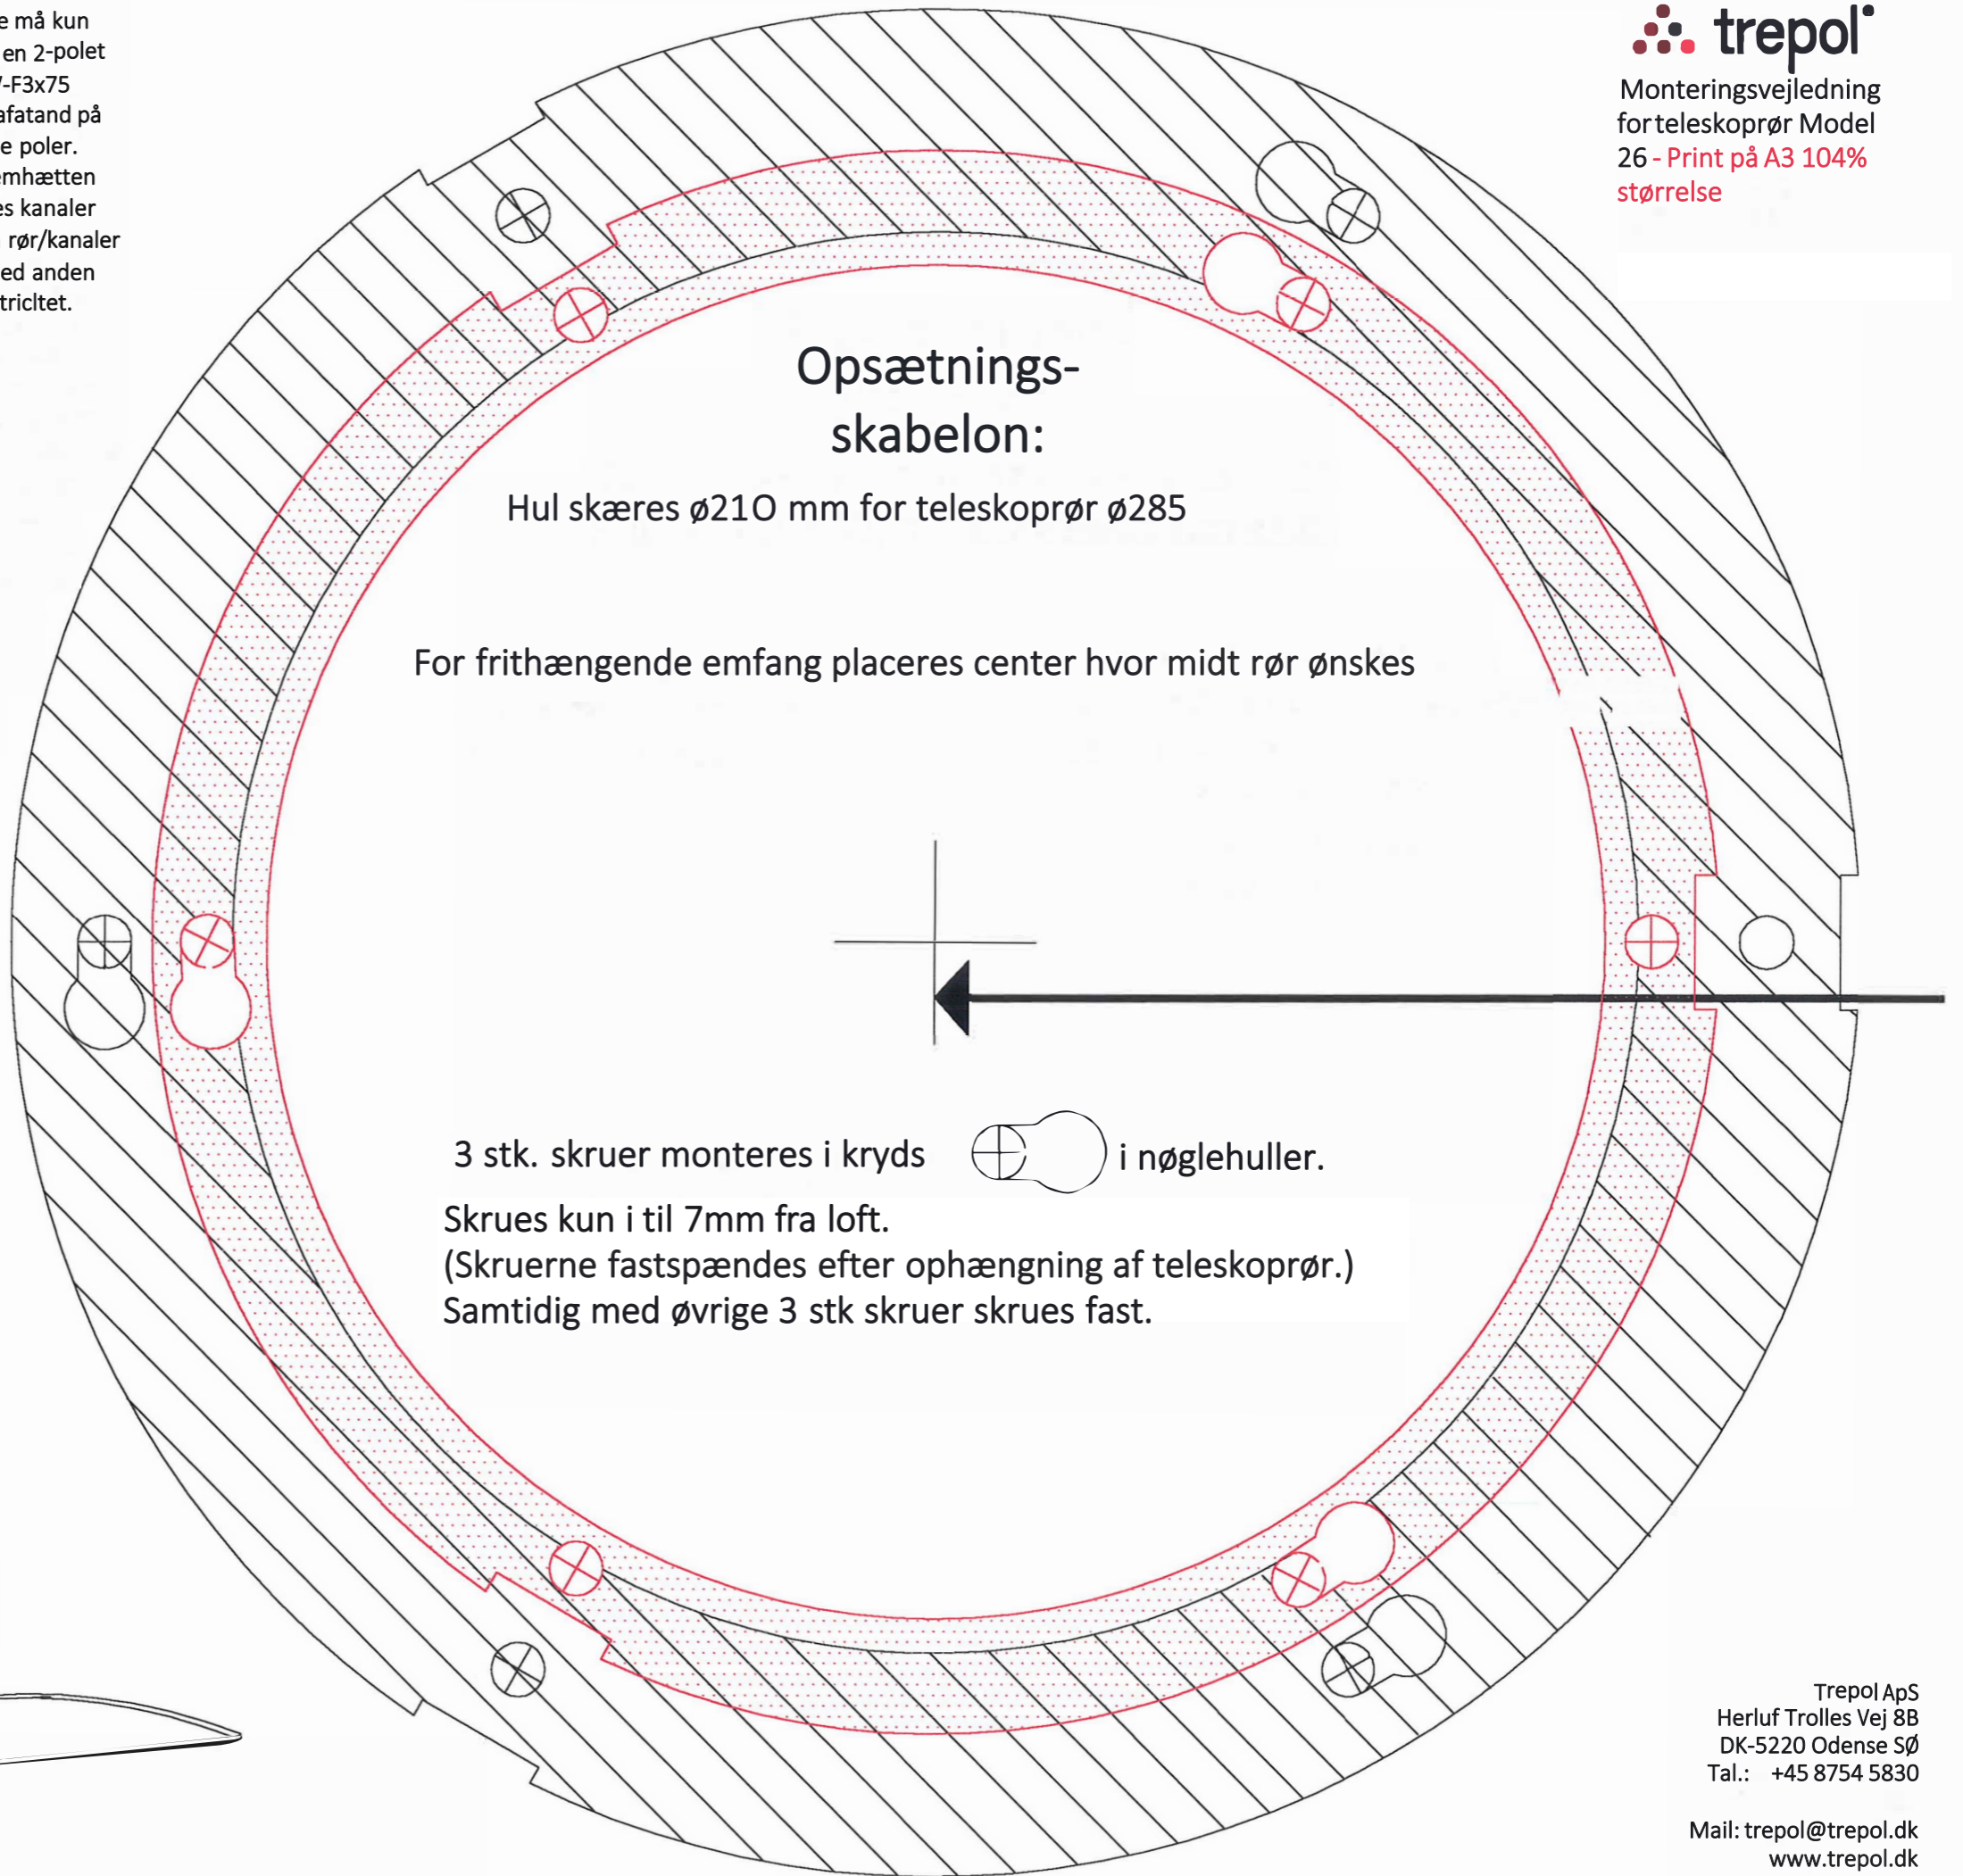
e må kun
en 2-polet
/-F3x75
afatand på
e poler.
emhætten
es kanaler
rør/kanaler
ed anden
tricltet.

trepol

Monteringsvejledning for teleskoprør Model 26 - Print på A3 104% størrelse

Opsætnings-
skabelon:

Hul skæres ø210 mm for teleskoprør ø285

For frithængende emfang placeres center hvor midt rør ønskes

3 stk. skruer monteres i kryds i nøglehuller.
Skrues kun i til 7mm fra loft.
(Skruerne fastspændes efter ophængning af teleskoprør.)
Samtidig med øvrige 3 stk skruer skrues fast.

Trepol ApS
Herluf Trolles Vej 8B
DK-5220 Odense SØ
Tal.: +45 8754 5830

Mail: trepol@trepol.dk
www.trepol.dk